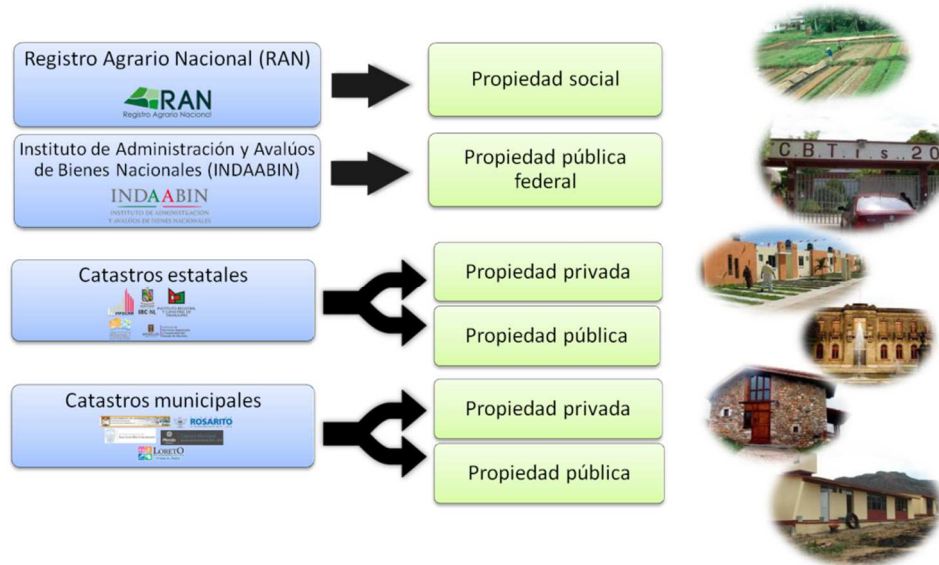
Registro Agrario Nacional (RAN)

RAN
Registro Agrario Nacional

Propiedad social

Instituto de Administración y Avalúos de Bienes Nacionales (INDAABIN)

INDAABIN
INSTITUTO DE ADMINISTRACIÓN Y AVALÚOS DE BIENES NACIONALES

Propiedad pública federal

C.B.T.i.s. 20

Catastros estatales

IRCEP-SL

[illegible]

Propiedad privada

Propiedad pública

Catastros municipales

ROSARITO

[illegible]

LORETO

Propiedad privada

Propiedad pública